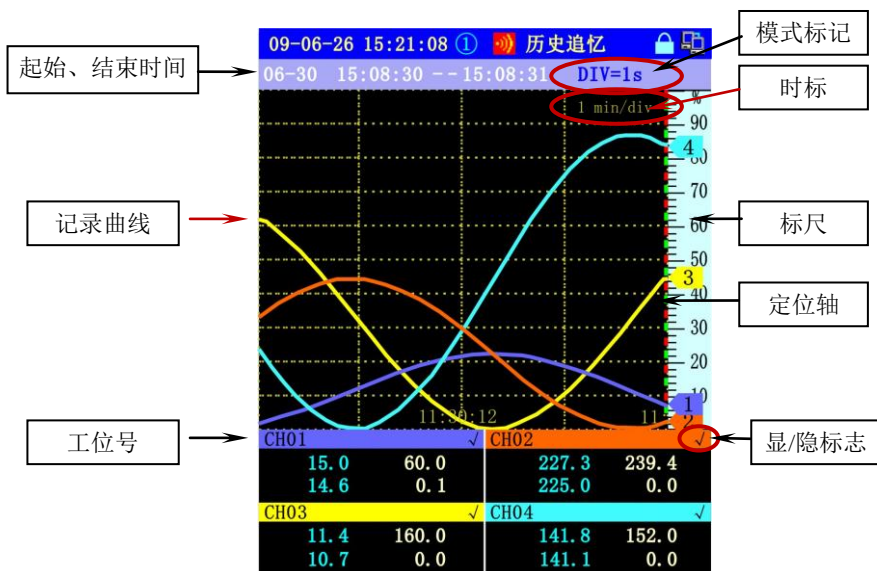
09-06-26 15:21:08 ① 历史追忆

06-30 15:08:30 --15:08:31 DIV=1s

1 min/div

%
90
4
80
70
60
50
3
40
30
20
10
1
2

11:20:12
11

起始、结束时间

模式标记

时标

记录曲线

标尺

定位轴

工位号

显/隐标志

CH01 √

15.0 60.0
14.6 0.1

CH02 √

227.3 239.4
225.0 0.0

CH03 √

11.4 160.0
10.7 0.0

CH04 √

141.8 152.0
141.1 0.0